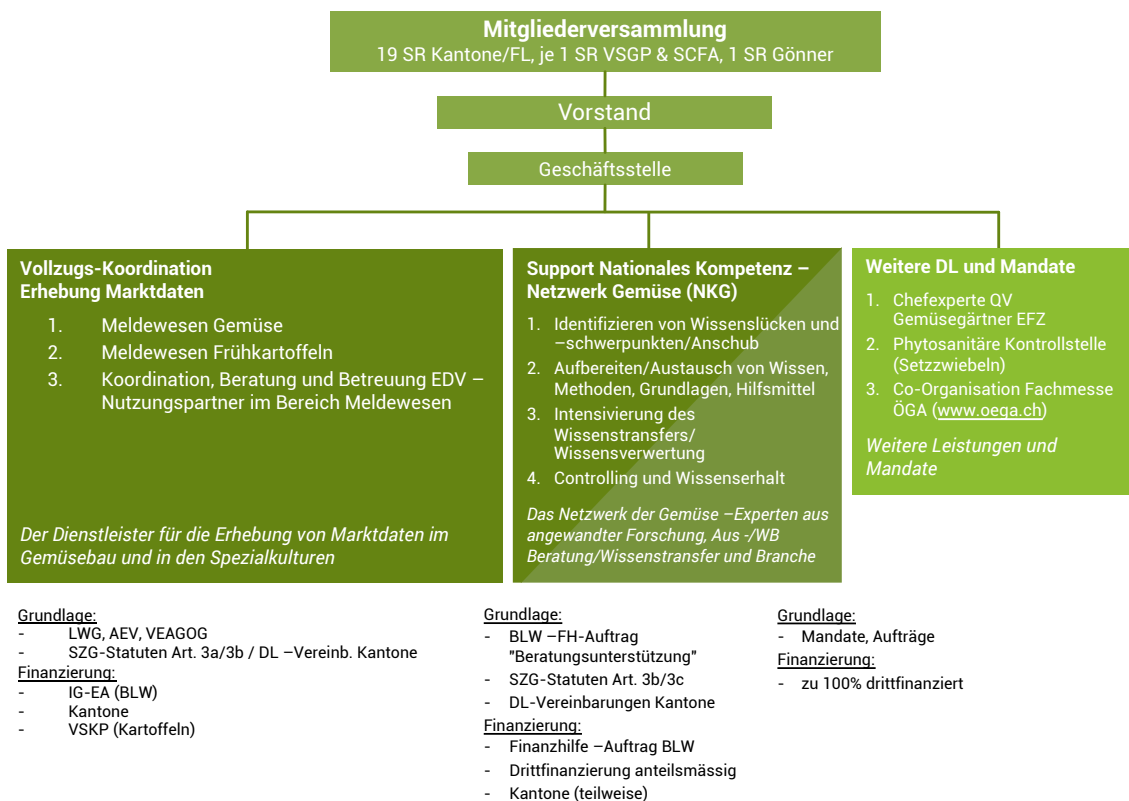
Mitgliederversammlung
19 SR Kantone/FL, je 1 SR VSGP & SCFA, 1 SR Gönner

Vorstand

Geschäftsstelle

Vollzugs-Koordination
Erhebung Marktdaten

1. Meldewesen Gemüse
2. Meldewesen Frühkartoffeln
3. Koordination, Beratung und Betreuung EDV – Nutzungspartner im Bereich Meldewesen

Der Dienstleister für die Erhebung von Marktdaten im Gemüsebau und in den Spezialkulturen

Support Nationales Kompetenz – Netzwerk Gemüse (NKG)

1. Identifizieren von Wissenslücken und –schwerpunkten/Anschub
2. Aufbereiten/Austausch von Wissen, Methoden, Grundlagen, Hilfsmittel
3. Intensivierung des Wissenstransfers/ Wissensverwertung
4. Controlling und Wissenserhalt

Das Netzwerk der Gemüse –Experten aus angewandter Forschung, Aus -/WB Beratung/Wissenstransfer und Branche

Weitere DL und Mandate

1. Chefexperte QV Gemüsegärtner EFZ
2. Phytosanitäre Kontrollstelle (Setzzwiebeln)
3. Co-Organisation Fachmesse ÖGA (www.oega.ch)

Weitere Leistungen und Mandate

Grundlage:
- LWG, AEV, VEAGOG
- SZG-Statuten Art. 3a/3b / DL –Vereinb. Kantone
Finanzierung:
- IG-EA (BLW)
- Kantone
- VSKP (Kartoffeln)

Grundlage:
- BLW –FH-Auftrag "Beratungsunterstützung"
- SZG-Statuten Art. 3b/3c
- DL-Vereinbarungen Kantone
Finanzierung:
- Finanzhilfe –Auftrag BLW
- Drittfinanzierung anteilsmässig
- Kantone (teilweise)

Grundlage:
- Mandate, Aufträge
Finanzierung:
- zu 100% drittfinanziert